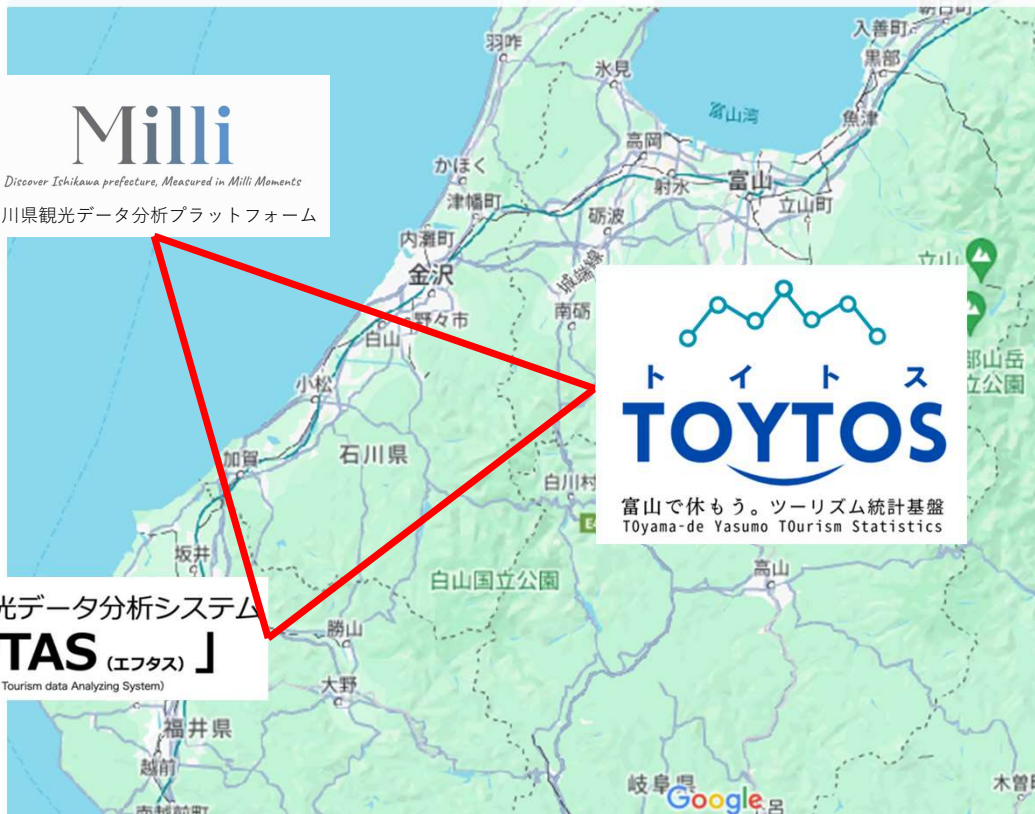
Milli
Discover Ishikawa prefecture, Measured in Milli Moments
川県観光データ分析プラットフォーム

トイトス
TOYTOS
富山で休もう。ツーリズム統計基盤
TOyama-de Yasumo TOurism Statistics

光データ分析システム
TAS (エフタス) 」
Tourism data Analyzing System)

羽咋
氷見
入善町
黒部
魚津
富山湾
高岡
かほく
射水
富山
津幡町
砺波
立山町
内灘町
金沢
野々市
南砺
白山
小松
石川県
加賀
白川村
坂井
白山国立公園
高山
勝山
大野
福井県
越前
岐阜県
Google
部山岳
立公園
木曽